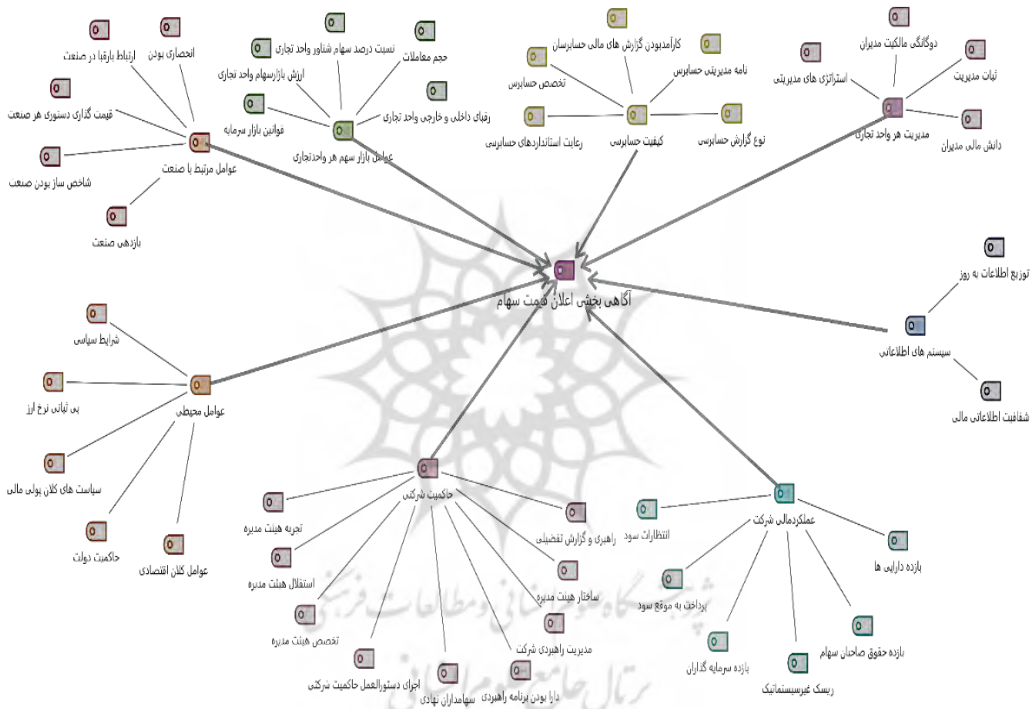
انحصاری بودن
ارتباط با رقبا در صنعت
قیمت گذاری دستوری هر صنعت
شاخص ساز بودن صنعت
عوامل مرتبط با صنعت
بازدهی صنعت

نسبت درصد سهام شناور واحد تجاری
حجم معاملات
ارزش بازار سهام واحد تجاری
قوانین بازار سرمایه
رقبای داخلی و خارجی واحد تجاری
عوامل بازار سهم هر واحد تجاری

کارآمد بودن گزارش مالی حسابرسان
تخصص حسابرس
نامه مدیریتی حسابرس
رعایت استانداردهای حسابرسی
کیفیت حسابرسی
نوع گزارش حسابرسی

دوگانگی مالکیت مدیران
استراتژی های مدیریتی
ثبات مدیریت
مدیریت هر واحد تجاری
دانش مالی مدیران

آگاهی بخشی اعلان قیمت سهام

توزیع اطلاعات به روز
سیستم های اطلاعاتی
شفافیت اطلاعاتی مالی

شرایط سیاسی
بی ثباتی نرخ ارز
عوامل محیطی
سیاست های کلان پولی مالی
حاکمیت دولت
عوامل کلان اقتصادی

حاکمیت شرکتی
تجربه هیئت مدیره
استقلال هیئت مدیره
تخصص هیئت مدیره
اجرای دستورالعمل حاکمیت شرکتی
سهامداران نهادی
دارا بودن برنامه راهبردی
مدیریت راهبردی شرکت
ساختار هیئت مدیره
راهبری و گزارش تفضیلی

عملکرد مالی شرکت
انتظارات سود
پرداخت به موقع سود
بازده سرمایه گذاران
ریسک غیرسیستماتیک
بازده حقوق صاحبان سهام
بازده دارایی ها